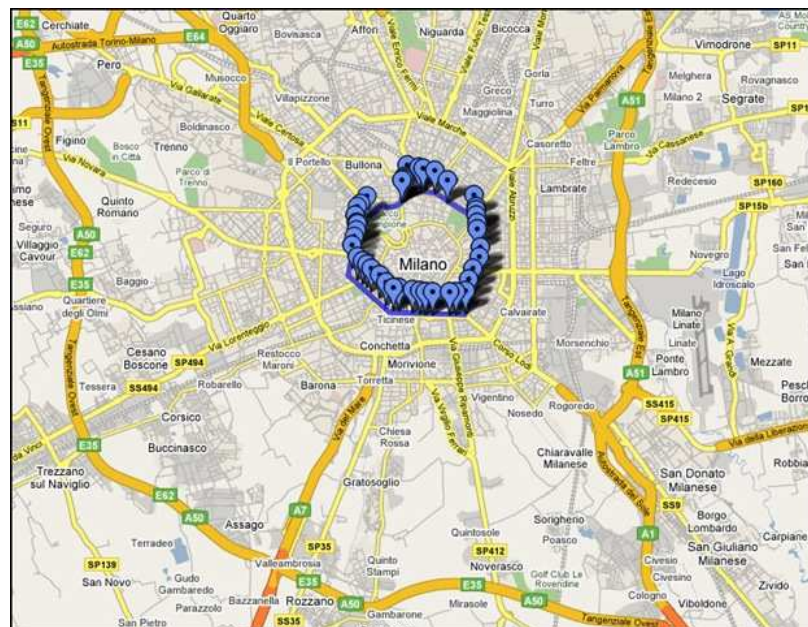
E62 Cerchiate
Quarto Oggiaro
Bovisasca
Affori
Niguarda
Bicocca
A4 Mi
A50 Autostrada Torino-Milano
E64
Vimodrone
SP11
E35
Pero
Musocco
Viale Fulvio Testi
Gorla
Melghera
Rovagnasco
Villapizzone
Greco
Milano 2
Segrate
SP11
Viale Certosa
Via Gallarate
Viale Enrico Fermi
Turro
A51
Maggiolina
Boldinasco
Figino
Bosco in Città
Trenno
Parco di Trenno
Viale Marche
Parco Lambro
Via Novara
Il Portello
Bullona
Casoretto
Feltre
Via Cassanese
Redecesio
Quinto Romano
Lambrate
SP160
SP15b
Seguro
Villaggio Cavour
A50
E62
Viale Abruzzi
Novegro
San Fel
San B
Milano
Baggio
Lago Idroscalo
E35
Quartiere degli Olmi
Via Lorenteggio
Ticinese
Calvairate
Milano Linate
Linate
Cesano Boscone
SP494
Restocco Maroni
Conchetta
Morsenchio
Ponte Lambro
Mezzate
Tessera
SS494
Robarello
Barona
Morivione
Torretta
Corso Lodi
A51
Pesc Borro
Via Giuseppe Ripamonti
Corsico
Vigentino
Nosedo
Rogoredo
SS415
SP415
Via dei Missaglia
Via Virgilio Ferrari
Chiesa Rossa
Via della Liberazion
E35
Buccinasco
Chiaravalle Milanese
San Donato Milanese
Robbia
Trezzano sul Naviglio
Gratosoglio
E62
A50
Sorigherio
SS9
Borgo Lombardo
A7
Assago
Autostrada del Sole
Carpiane
Terradeo
Quintosole
Poasco
SP35
A1
San Giuliano Milanese
SP139
SP412
Valleambrosia
Quinto Stampi
Noverasco
Civesio
Golf Club Le Rovedine
San Novo
Gudo Gambaredo
E35
E35
Zivido
Cesvino
Parazzolo
Bazzanella
Rozzano
A50
Mirasole
A50
Cologno
Viboldone
Gambarone
San Pietro
SS35
Tangenziale Ovest
Tangenziale Est